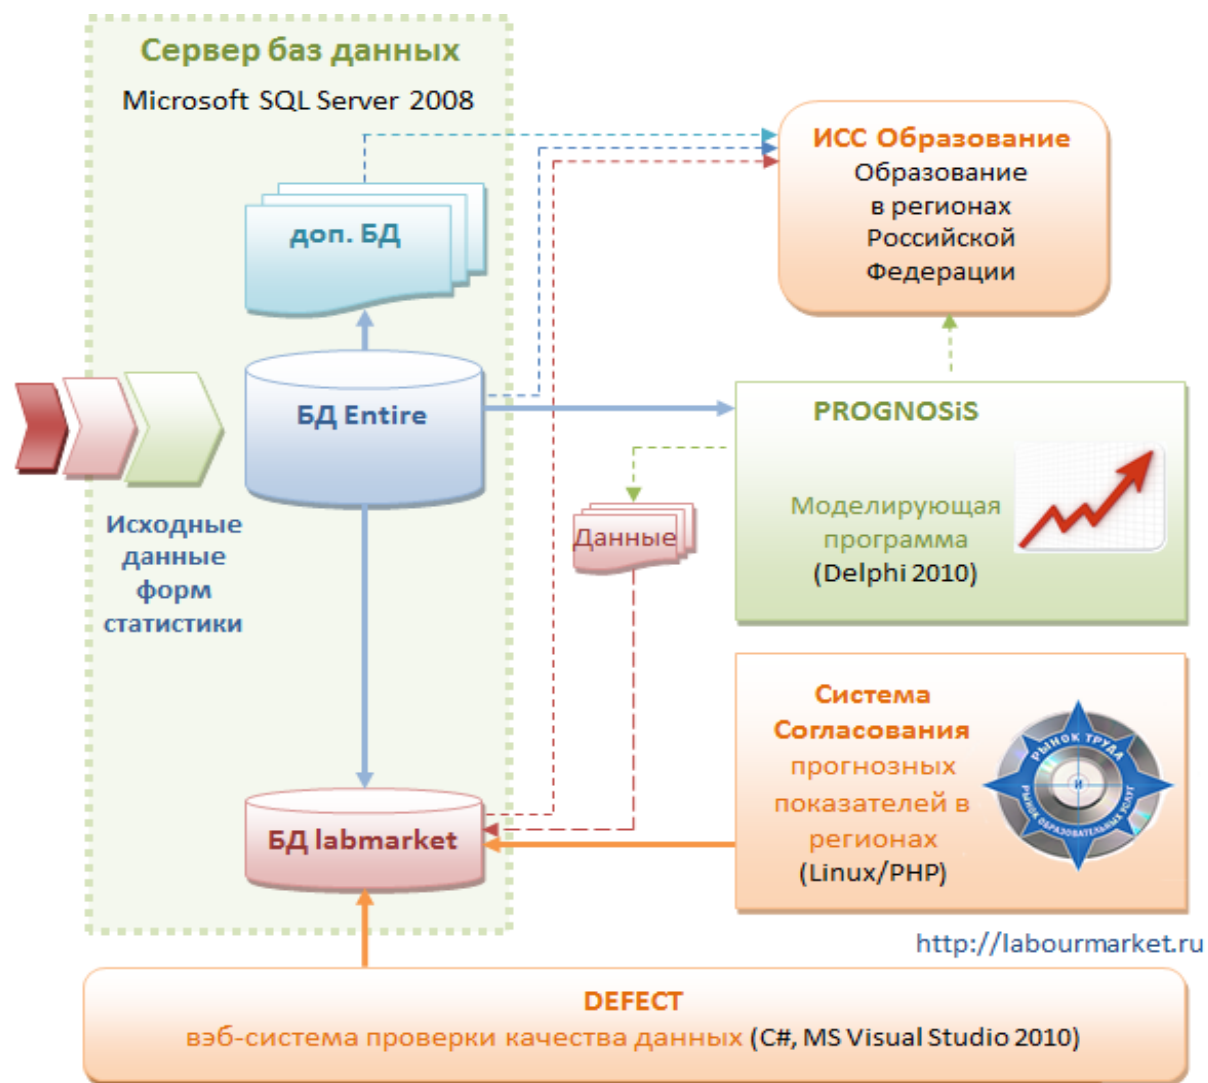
Сервер баз данных
Microsoft SQL Server 2008

доп. БД

ИСС Образование
Образование в регионах Российской Федерации

БД Entire

PROGNOSiS

Исходные данные форм статистики

Данные

Моделирующая программа (Delphi 2010)

Система Согласования прогнозных показателей в регионах (Linux/PHP)

РЫНОК ТРУДА И РЫНОК ОБРАЗОВАТЕЛЬНЫХ УСЛУГ

БД labmarket

http://labourmarket.ru

DEFECT
вэб-система проверки качества данных (C#, MS Visual Studio 2010)